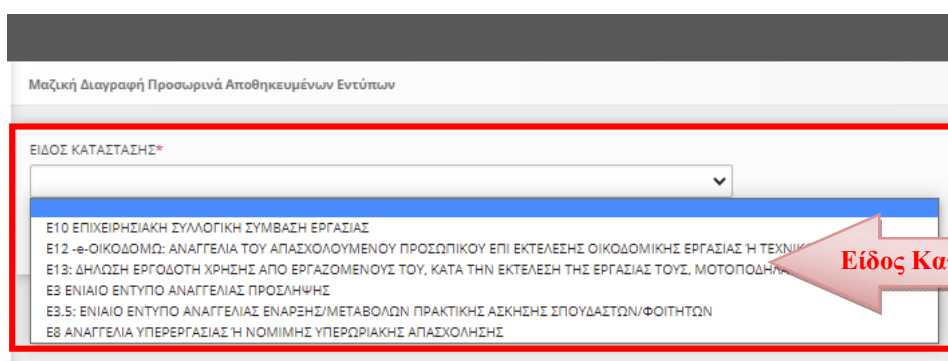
Μαζική Διαγραφή Προσωρινά Αποθηκευμένων Εντύπων

ΕΙΔΟΣ ΚΑΤΑΣΤΑΣΗΣ*

Ε10 ΕΠΙΧΕΙΡΗΣΙΑΚΗ ΣΥΛΛΟΓΙΚΗ ΣΥΜΒΑΣΗ ΕΡΓΑΣΙΑΣ
Ε12 -e-ΟΙΚΟΔΟΜΩ: ΑΝΑΓΓΕΛΙΑ ΤΟΥ ΑΠΑΣΧΟΛΟΥΜΕΝΟΥ ΠΡΟΣΩΠΙΚΟΥ ΕΠΙ ΕΚΤΕΛΕΣΗΣ ΟΙΚΟΔΟΜΙΚΗΣ ΕΡΓΑΣΙΑΣ Ή ΤΕΧΝΙΚ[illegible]
Ε13: ΔΗΛΩΣΗ ΕΡΓΟΔΟΤΗ ΧΡΗΣΗΣ ΑΠΟ ΕΡΓΑΖΟΜΕΝΟΥΣ ΤΟΥ, ΚΑΤΑ ΤΗΝ ΕΚΤΕΛΕΣΗ ΤΗΣ ΕΡΓΑΣΙΑΣ ΤΟΥΣ, ΜΟΤΟΠΟΔΗΛ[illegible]
Ε3 ΕΝΙΑΙΟ ΕΝΤΥΠΟ ΑΝΑΓΓΕΛΙΑΣ ΠΡΟΣΛΗΨΗΣ
Ε3.5: ΕΝΙΑΙΟ ΕΝΤΥΠΟ ΑΝΑΓΓΕΛΙΑΣ ΕΝΑΡΞΗΣ/ΜΕΤΑΒΟΛΩΝ ΠΡΑΚΤΙΚΗΣ ΑΣΚΗΣΗΣ ΣΠΟΥΔΑΣΤΩΝ/ΦΟΙΤΗΤΩΝ
Ε8 ΑΝΑΓΓΕΛΙΑ ΥΠΕΡΕΡΓΑΣΙΑΣ Ή ΝΟΜΙΜΗΣ ΥΠΕΡΩΡΙΑΚΗΣ ΑΠΑΣΧΟΛΗΣΗΣ

Είδος Κα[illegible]